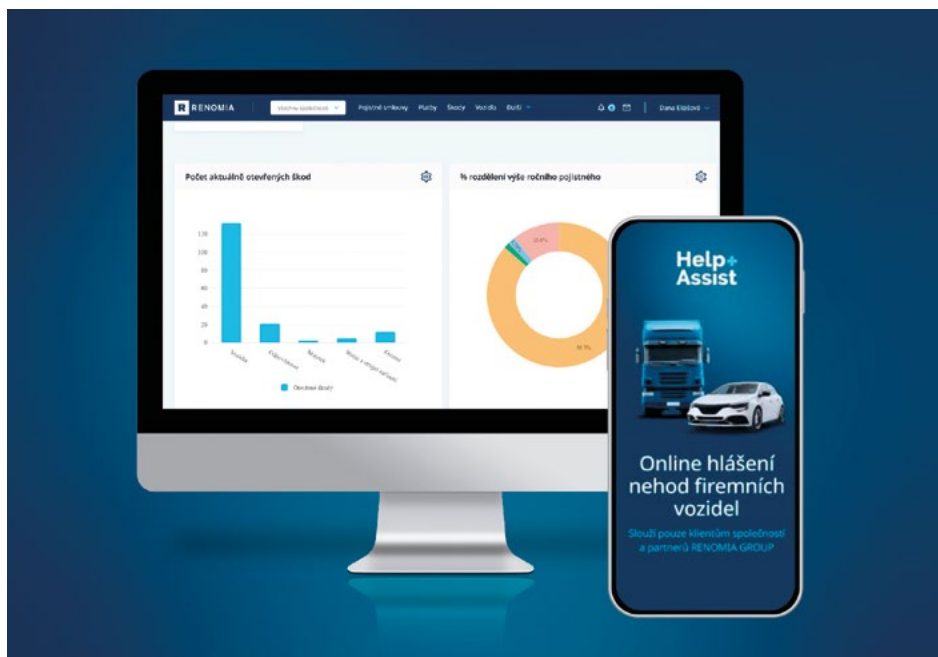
R RENOMIA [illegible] Pojistné smlouvy Platby Škody Vozidla Ostatní Dana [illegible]

Počet aktuálně otevřených škod

120
100
80
60
40
20
0

Vozidla
Odpovědnost
Majetek
Stroje a stroj. zařízení
Ostatní

Otevřené škody

% rozdělení výše ročního pojistného

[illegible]
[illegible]

Help+ Assist

Online hlášení nehod firemních vozidel

Slouží pouze klientům společnosti a partnerů RENOMIA GROUP